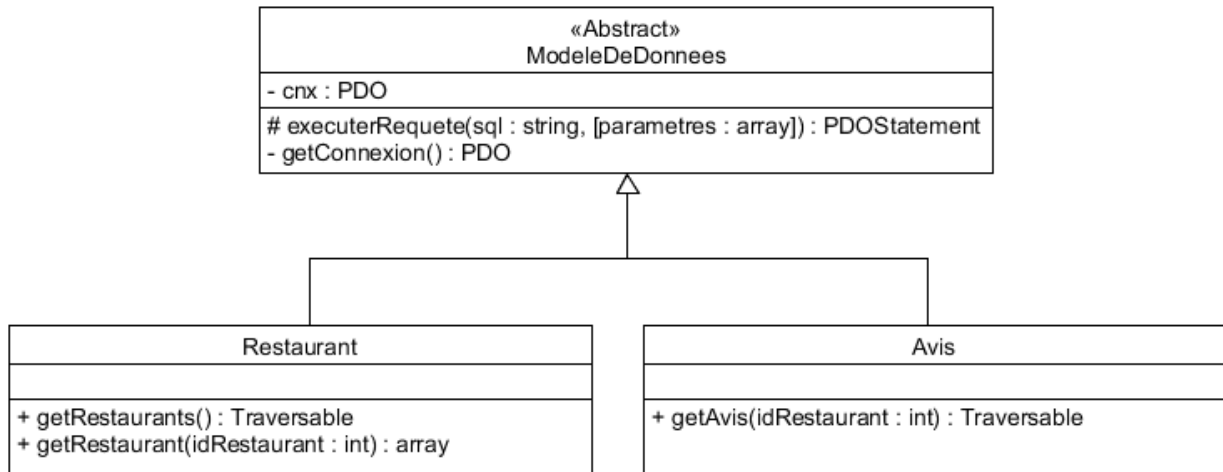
«Abstract»
ModeleDeDonnees

- cnx : PDO

# executerRequete(sql : string, [parametres : array]) : PDOStatement
- getConnexion() : PDO

Restaurant

+ getRestaurants() : Traversable
+ getRestaurant(idRestaurant : int) : array

Avis

+ getAvis(idRestaurant : int) : Traversable